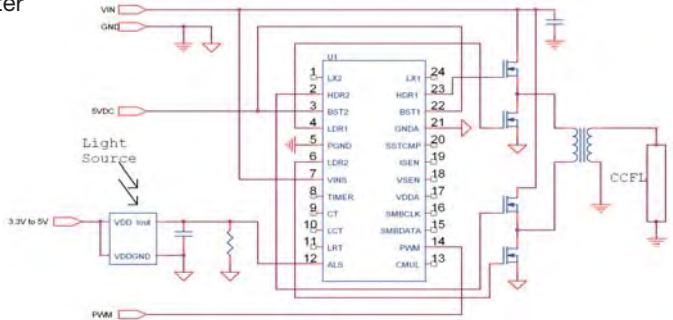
ter

VIN
GND
5VDC
Light Source
3.3V to 5V
VDD Iout
VDDGND
PWM

U1
1 LX2
2 HDR2
3 BST2
4 LDR1
5 PGND
6 LDR2
7 VINS
8 TIMER
9 CT
10 LCT
11 LRT
12 ALS

LX1 24
HDR1 23
BST1 22
GNDA 21
SSTCMP 20
ISEN 19
VSEN 18
VDDA 17
SMBCLK 16
SMBDATA 15
PWM 14
CMUL 13

CCFL